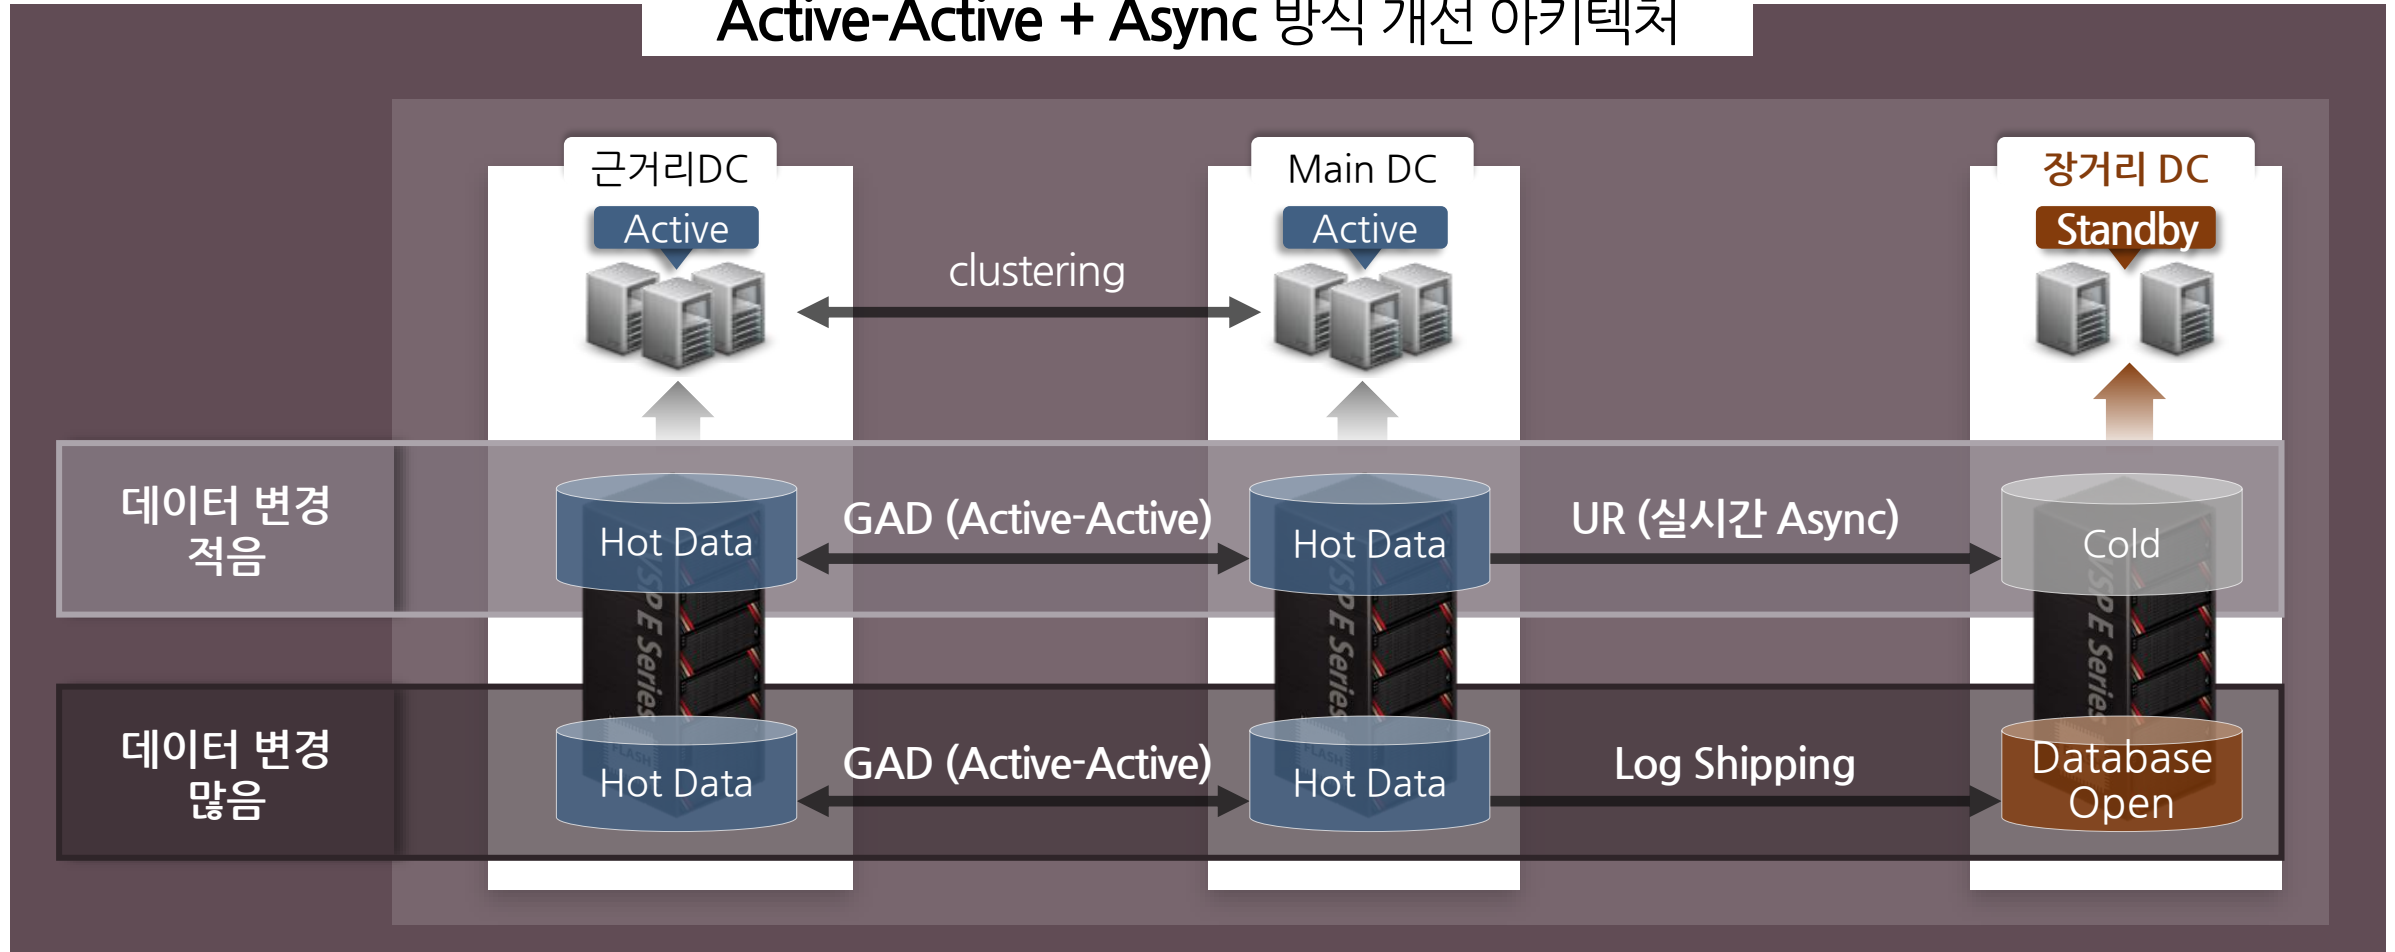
Active-Active + Async 방식 개선 아키텍처

근거리DC

Active

clustering

Main DC

Active

장거리 DC

Standby

데이터 변경 적음

Hot Data

GAD (Active-Active)

Hot Data

UR (실시간 Async)

Cold

데이터 변경 많음

Hot Data

GAD (Active-Active)

Hot Data

Log Shipping

Database Open